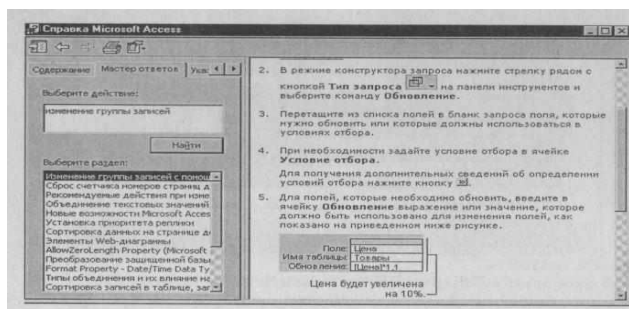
Справка Microsoft Access

Содержание | Мастер ответов | Ука

Выберите действие:

изменение группы записей

Найти

Выберите раздел:

Изменение группы записей с помощ
Сброс счетчика номеров страниц д
Рекомендуемые действия при изме
Объединение текстовых значений
Новые возможности Microsoft Acces
Установка приоритета реплики
Сортировка данных на странице д
Элементы Web-диаграммы
AllowZeroLength Property (Microsoft
Преобразование защищенной базы
Format Property - Date/Time Data Ty
Типы объединения и их влияние на
Сортировка записей в таблице, заг

2. В режиме конструктора запроса нажмите стрелку рядом с кнопкой **Тип запроса** на панели инструментов и выберите команду **Обновление**.

3. Перетащите из списка полей в бланк запроса поля, которые нужно обновить или которые должны использоваться в условиях отбора.

4. При необходимости задайте условие отбора в ячейке **Условие отбора**.

Для получения дополнительных сведений об определении условий отбора нажмите кнопку.

5. Для полей, которые необходимо обновить, введите в ячейку **Обновление** выражение или значение, которое должно быть использовано для изменения полей, как показано на приведенном ниже рисунке.

| | |
|---|---|
| Поле: | Цена |
| Имя таблицы: | Товары |
| Обновление: | [Цена]*1,1 |

Цена будет увеличена на 10%.